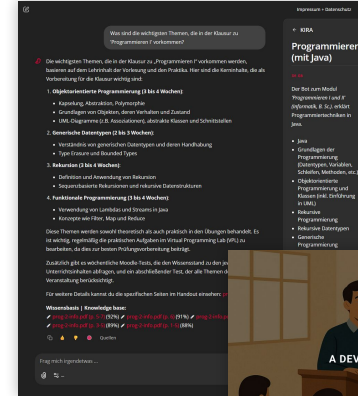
Impressum • Datenschutz

Was sind die wichtigsten Themen, die in der Klausur zu "Programmieren I" vorkommen?

Die wichtigsten Themen, die in der Klausur zu „Programmieren I" vorkommen werden, basieren auf dem Lehrinhalt der Vorlesung und den Praktika. Hier sind die Kerninhalte, die als Vorbereitung für die Klausur wichtig sind:

1. Objektorientierte Programmierung (3 bis 4 Wochen):
• Kapselung, Abstraktion, Polymorphie
• Grundlagen von Objekten, deren Verhalten und Zustand
• UML-Diagramme (z.B. Assoziationen), abstrakte Klassen und Schnittstellen

2. Generische Datentypen (2 bis 3 Wochen):
• Verständnis von generischen Datentypen und deren Handhabung
• Type Erasure und Bounded Types

3. Rekursion (3 bis 4 Wochen):
• Definition und Anwendung von Rekursion
• Sequenzbasierte Rekursionen und rekursive Datenstrukturen

4. Funktionale Programmierung (3 bis 4 Wochen):
• Verwendung von Lambdas und Streams in Java
• Konzepte wie Filter, Map und Reduce

Diese Themen werden sowohl theoretisch als auch praktisch in den Übungen behandelt. Es ist wichtig, regelmäßig die praktischen Aufgaben im Virtual Programming Lab (VPL) zu bearbeiten, da dies zur besseren Prüfungsvorbereitung beiträgt.

Zusätzlich gibt es wöchentliche Moodle Tests, die den Wissensstand zu den jeweiligen Unterrichtsinhalten abfragen, und ein abschließender Test, der alle Themen der Veranstaltung berücksichtigt.

Für weitere Details kannst du die spezifischen Seiten im Handout einsehen: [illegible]

Wissensbasis | Knowledge base:
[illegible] (92%) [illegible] (91%) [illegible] (89%) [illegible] (88%)

Quellen

Frag mich irgendetwas ...

KIRA

Programmieren (mit Java)

Der Bot zum Modul 'Programmieren I and II' (Informatik, B. Sc.) erklärt Programmiertechniken in Java.

• Java
• Grundlagen der Programmierung (Datentypen, Variablen, Schleifen, Methoden, etc.)
• Objektorientierte Programmierung und Klassen (inkl. Einführung in UML)
• Rekursive Programmierung
• Rekursive Datentypen
• Generische Programmierung

A DEV